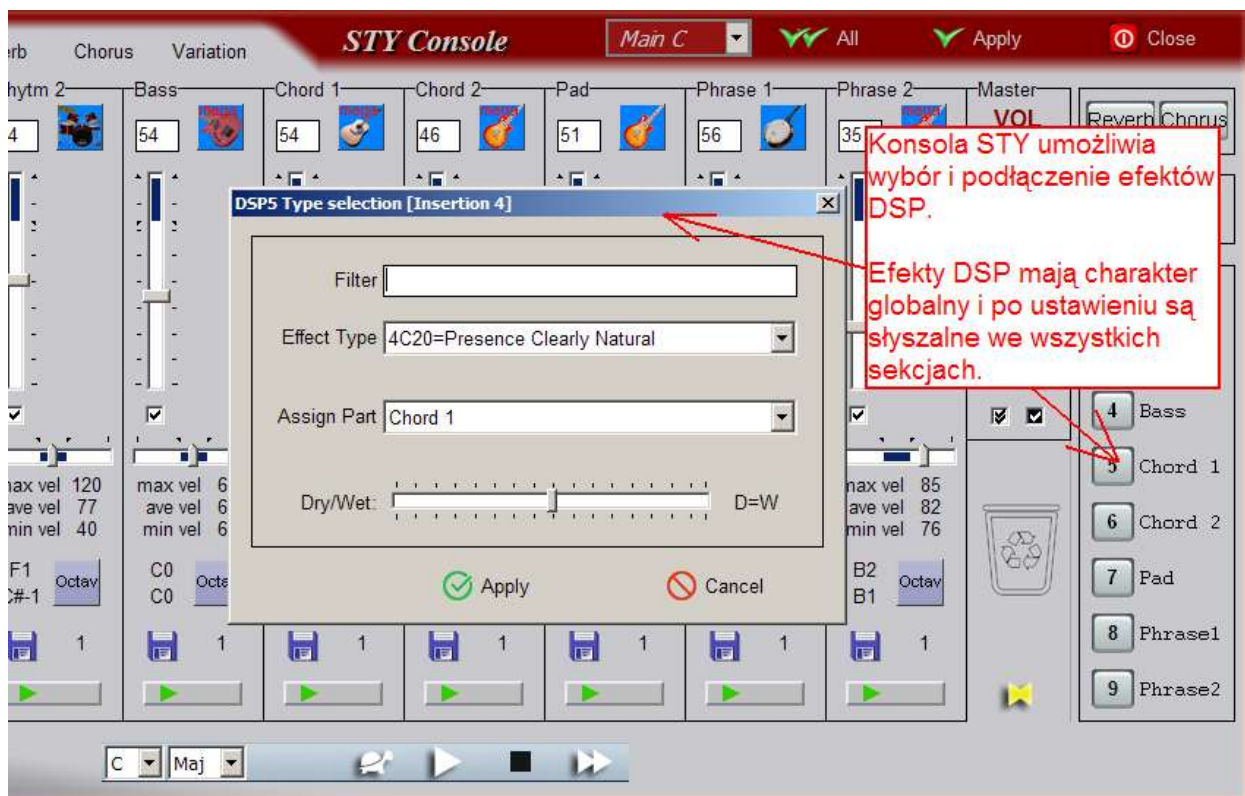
erb Chorus Variation

STY Console

Main C

All

Apply

Close

hytm 2 Bass Chord 1 Chord 2 Pad Phrase 1 Phrase 2 Master

VOL

Reverb Chorus

4 54 54 46 51 56 35

Konsola STY umożliwia wybór i podłączenie efektów DSP.

Efekty DSP mają charakter globalny i po ustawieniu są słyszalne we wszystkich sekcjach.

DSP5 Type selection [Insertion 4]

Filter

Effect Type 4C20=Presence Clearly Natural

Assign Part Chord 1

Dry/Wet: D=W

Apply Cancel

max vel 120
ave vel 77
min vel 40

max vel 6
ave vel 6
min vel 6

max vel 85
ave vel 82
min vel 76

F1
C#-1

Octav

C0
C0

Octa

B2
B1

Octav

1 1 1 1 1 1 1

4 Bass

5 Chord 1

6 Chord 2

7 Pad

8 Phrase1

9 Phrase2

C Maj